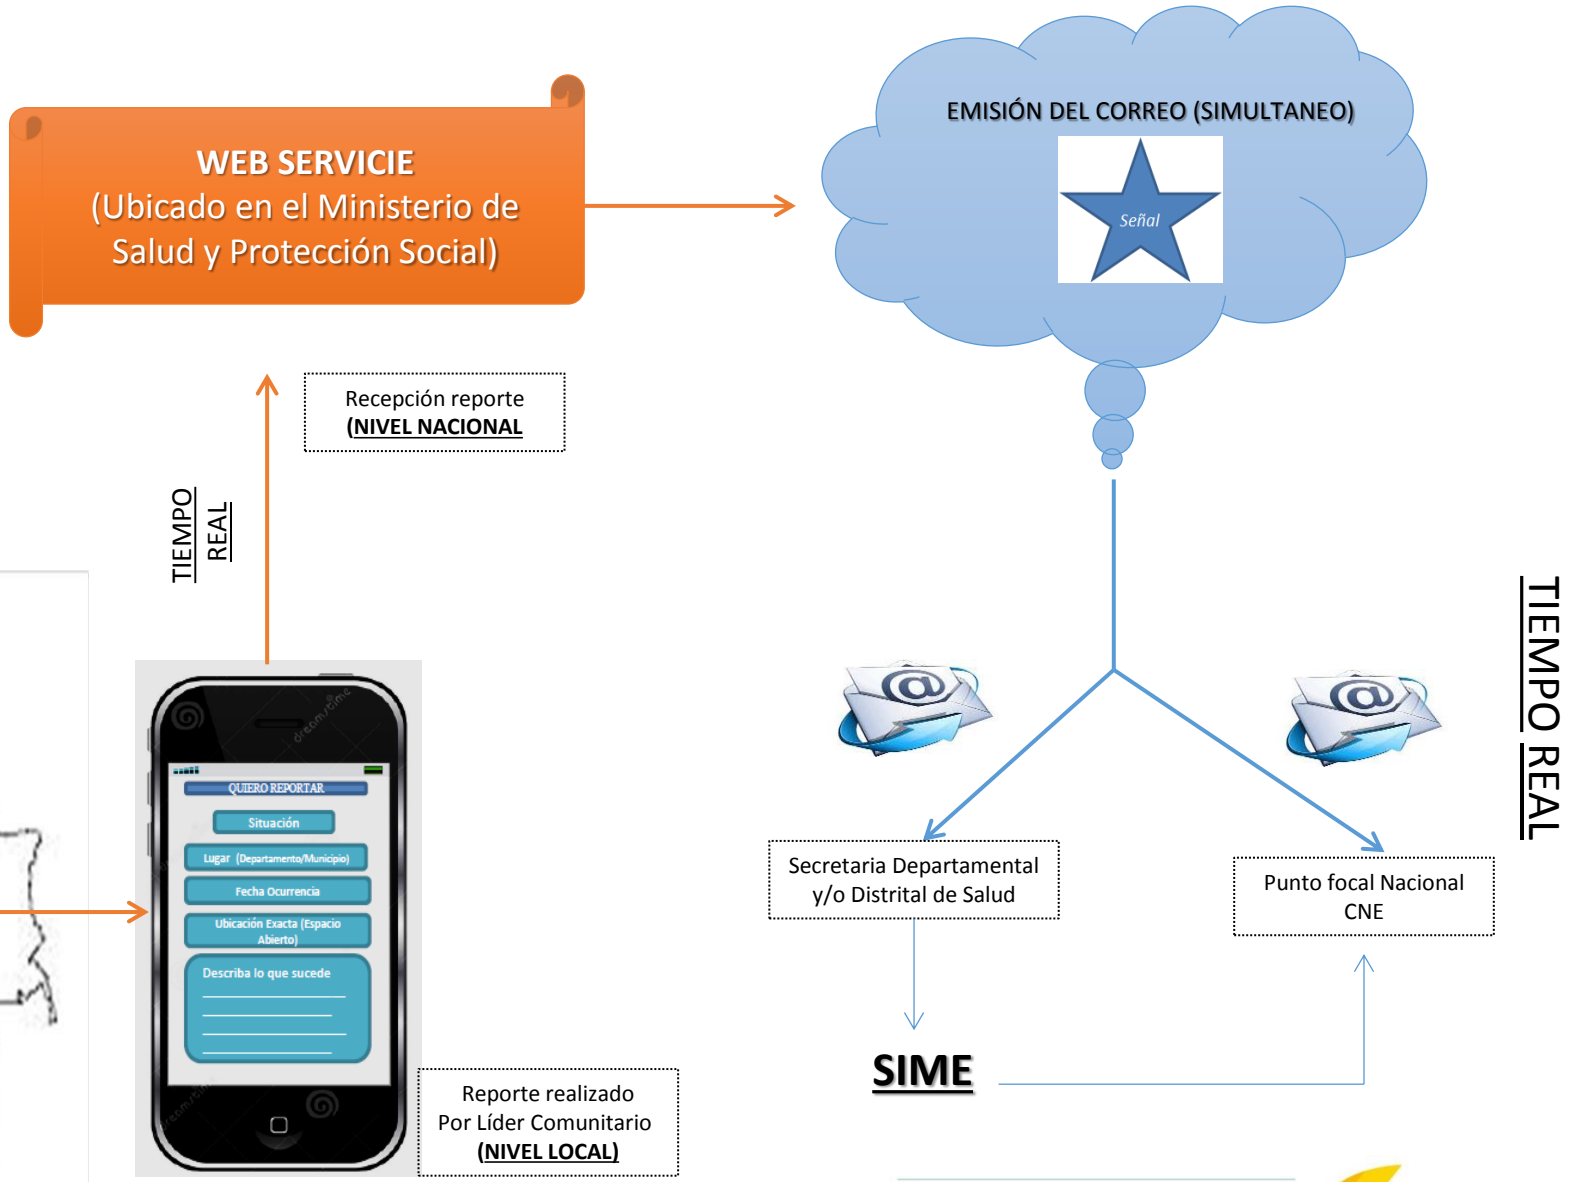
WEB SERVICIE
(Ubicado en el Ministerio de Salud y Protección Social)

EMISIÓN DEL CORREO (SIMULTANEO)

Señal

Recepción reporte
(NIVEL NACIONAL

TIEMPO REAL

QUIERO REPORTAR
Situación
Lugar (Departamento/Municipio)
Fecha Ocurrencia
Ubicación Exacta (Espacio Abierto)
Describa lo que sucede

Reporte realizado
Por Líder Comunitario
(NIVEL LOCAL)

Secretaria Departamental y/o Distrital de Salud

Punto focal Nacional CNE

SIME

TIEMPO REAL